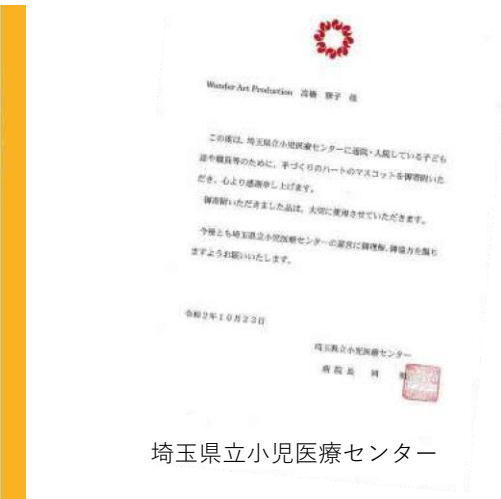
Wonder Art Production 宮崎 慶子 様

この度は、埼玉県立小児医療センターに通院・入院している子ども達や職員等のために、手づくりのハートのマスコットを御寄附いただき、心より感謝申し上げます。

御寄附いただきました品は、大切に使用させていただきます。

今後とも埼玉県立小児医療センターの運営に御理解、御協力を賜りますようお願いいたします。

令和2年10月23日

埼玉県立小児医療センター
病院長 岡 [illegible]

埼玉県立小児医療センター